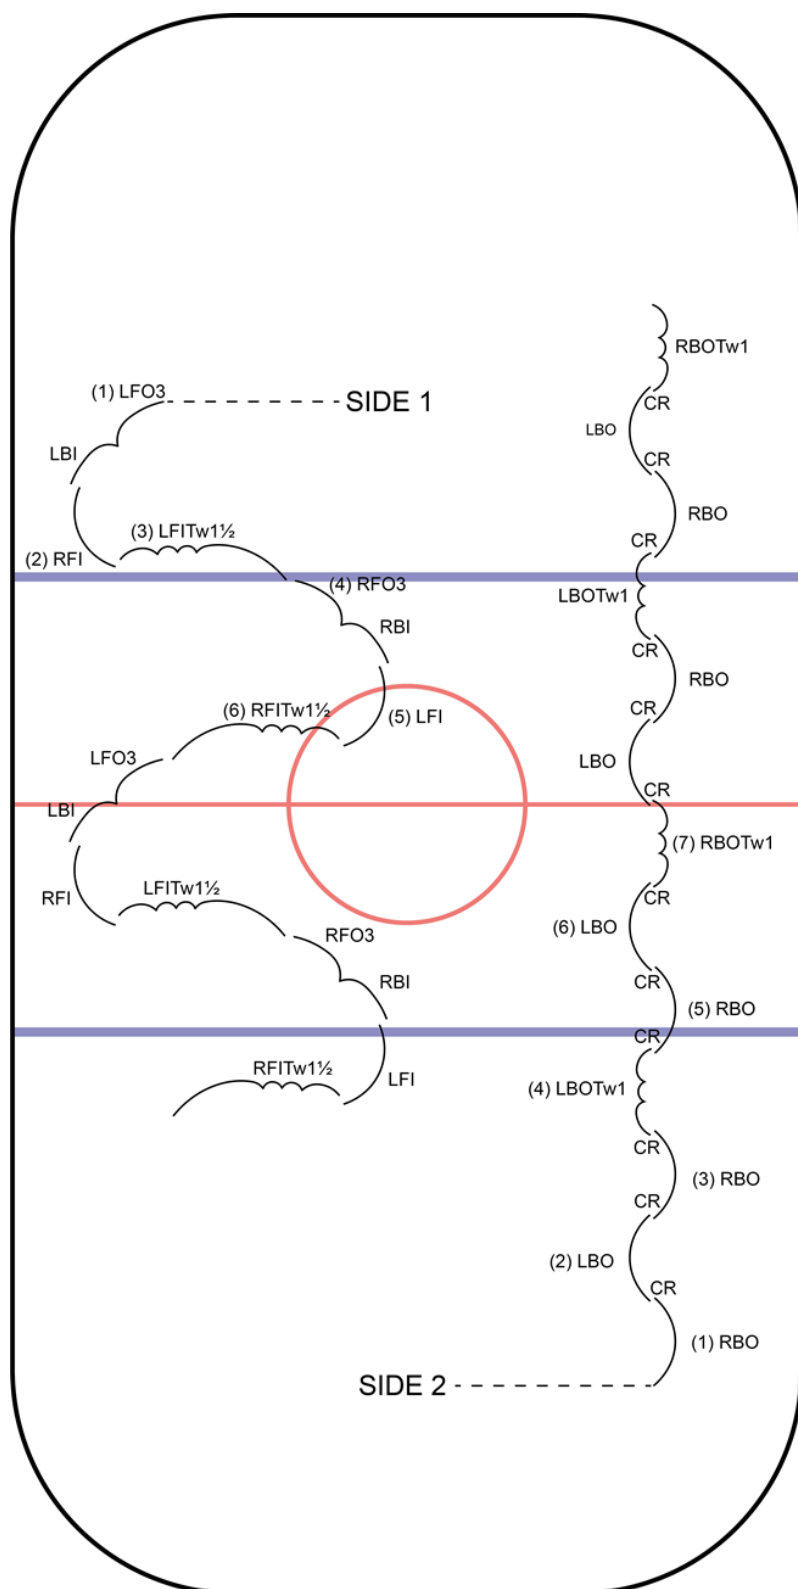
(1) LFO3
SIDE 1
LBI
(2) RFI
(3) LFITw1½
(4) RFO3
RBI
(5) LFI
(6) RFITw1½
LFO3
LBI
RFI
LFITw1½
RFO3
RBI
RFITw1½
LFI

RBOTw1
CR
LBO
CR
RBO
CR
LBOTw1
CR
RBO
CR
LBO
CR
(7) RBOTw1
CR
(6) LBO
CR
(5) RBO
CR
(4) LBOTw1
CR
(3) RBO
CR
(2) LBO
CR
(1) RBO
SIDE 2